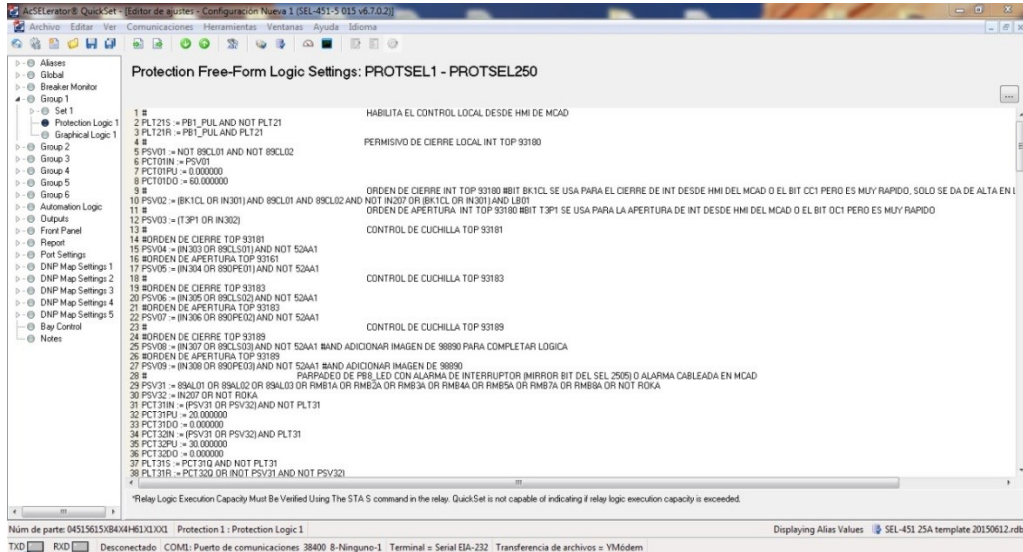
AcSELerator® QuickSet - [Editor de ajustes - Configuración Nueva 1 (SEL-451-5 015 v6.7.0.2)]
Archivo Editar Ver Comunicaciones Herramientas Ventanas Ayuda Idioma

Aliases
Global
Breaker Monitor
Group 1
Set 1
Protection Logic 1
Graphical Logic 1
Group 2
Group 3
Group 4
Group 5
Group 6
Automation Logic
Outputs
Front Panel
Report
Port Settings
DNP Map Settings 1
DNP Map Settings 2
DNP Map Settings 3
DNP Map Settings 4
DNP Map Settings 5
Bay Control
Notes

Protection Free-Form Logic Settings: PROTSEL1 - PROTSEL250

1 # HABILITA EL CONTROL LOCAL DESDE HMI DE MCAD
2 PLT21S := PB1_PUL AND NOT PLT21
3 PLT21R := PB1_PUL AND PLT21
4 # PERMISIVO DE CIERRE LOCAL INT TOP 93180
5 PSV01 := NOT 89CL01 AND NOT 89CL02
6 PCT01IN := PSV01
7 PCT01PU := 0.000000
8 PCT01DO := 60.000000
9 # ORDEN DE CIERRE INT TOP 93180 #BIT BK1CL SE USA PARA EL CIERRE DE INT DESDE HMI DEL MCAD O EL BIT CC1 PERO ES MUY RAPIDO, SOLO SE DA DE ALTA EN L
10 PSV02 := (BK1CL OR IN301) AND 89CL01 AND 89CL02 AND NOT IN207 OR (BK1CL OR IN301) AND LB01
11 # ORDEN DE APERTURA INT TOP 93180 #BIT T3P1 SE USA PARA LA APERTURA DE INT DESDE HMI DEL MCAD O EL BIT OC1 PERO ES MUY RAPIDO
12 PSV03 := (T3P1 OR IN302)
13 # CONTROL DE CUCHILLA TOP 93181
14 #ORDEN DE CIERRE TOP 93181
15 PSV04 := (IN303 OR 89CLS01) AND NOT 52AA1
16 #ORDEN DE APERTURA TOP 93161
17 PSV05 := (IN304 OR 89OPE01) AND NOT 52AA1
18 # CONTROL DE CUCHILLA TOP 93183
19 #ORDEN DE CIERRE TOP 93183
20 PSV06 := (IN305 OR 89CLS02) AND NOT 52AA1
21 #ORDEN DE APERTURA TOP 93183
22 PSV07 := (IN306 OR 89OPE02) AND NOT 52AA1
23 # CONTROL DE CUCHILLA TOP 93189
24 #ORDEN DE CIERRE TOP 93189
25 PSV08 := (IN307 OR 89CLS03) AND NOT 52AA1 #AND ADICIONAR IMAGEN DE 98890 PARA COMPLETAR LOGICA
26 #ORDEN DE APERTURA TOP 93189
27 PSV09 := (IN308 OR 89OPE03) AND NOT 52AA1 #AND ADICIONAR IMAGEN DE 98890
28 # PARPADEO DE PB8_LED CON ALARMA DE INTERRUPTOR (MIRROR BIT DEL SEL 2505) O ALARMA CABLEADA EN MCAD
29 PSV31 := 89AL01 OR 89AL02 OR 89AL03 OR RMB1A OR RMB2A OR RMB3A OR RMB4A OR RMB5A OR RMB7A OR RMB8A OR NOT ROKA
30 PSV32 := IN207 OR NOT ROKA
31 PCT31IN := (PSV31 OR PSV32) AND NOT PLT31
32 PCT31PU := 20.000000
33 PCT31DO := 0.000000
34 PCT32IN := (PSV31 OR PSV32) AND PLT31
35 PCT32PU := 30.000000
36 PCT32DO := 0.000000
37 PLT31S := PCT31Q AND NOT PLT31
38 PLT31R := PCT32Q OR (NOT PSV31 AND NOT PSV32)

*Relay Logic Execution Capacity Must Be Verified Using The STA S command in the relay. QuickSet is not capable of indicating if relay logic execution capacity is exceeded.

Núm de parte: 04515615X8X4H61X1XX1 Protection 1 : Protection Logic 1
Displaying Alias Values SEL-451 25A template 20150612.rdb
TXD RXD Desconectado COM1: Puerto de comunicaciones 38400 8-Ninguno-1 Terminal = Serial EIA-232 Transferencia de archivos = YMódem